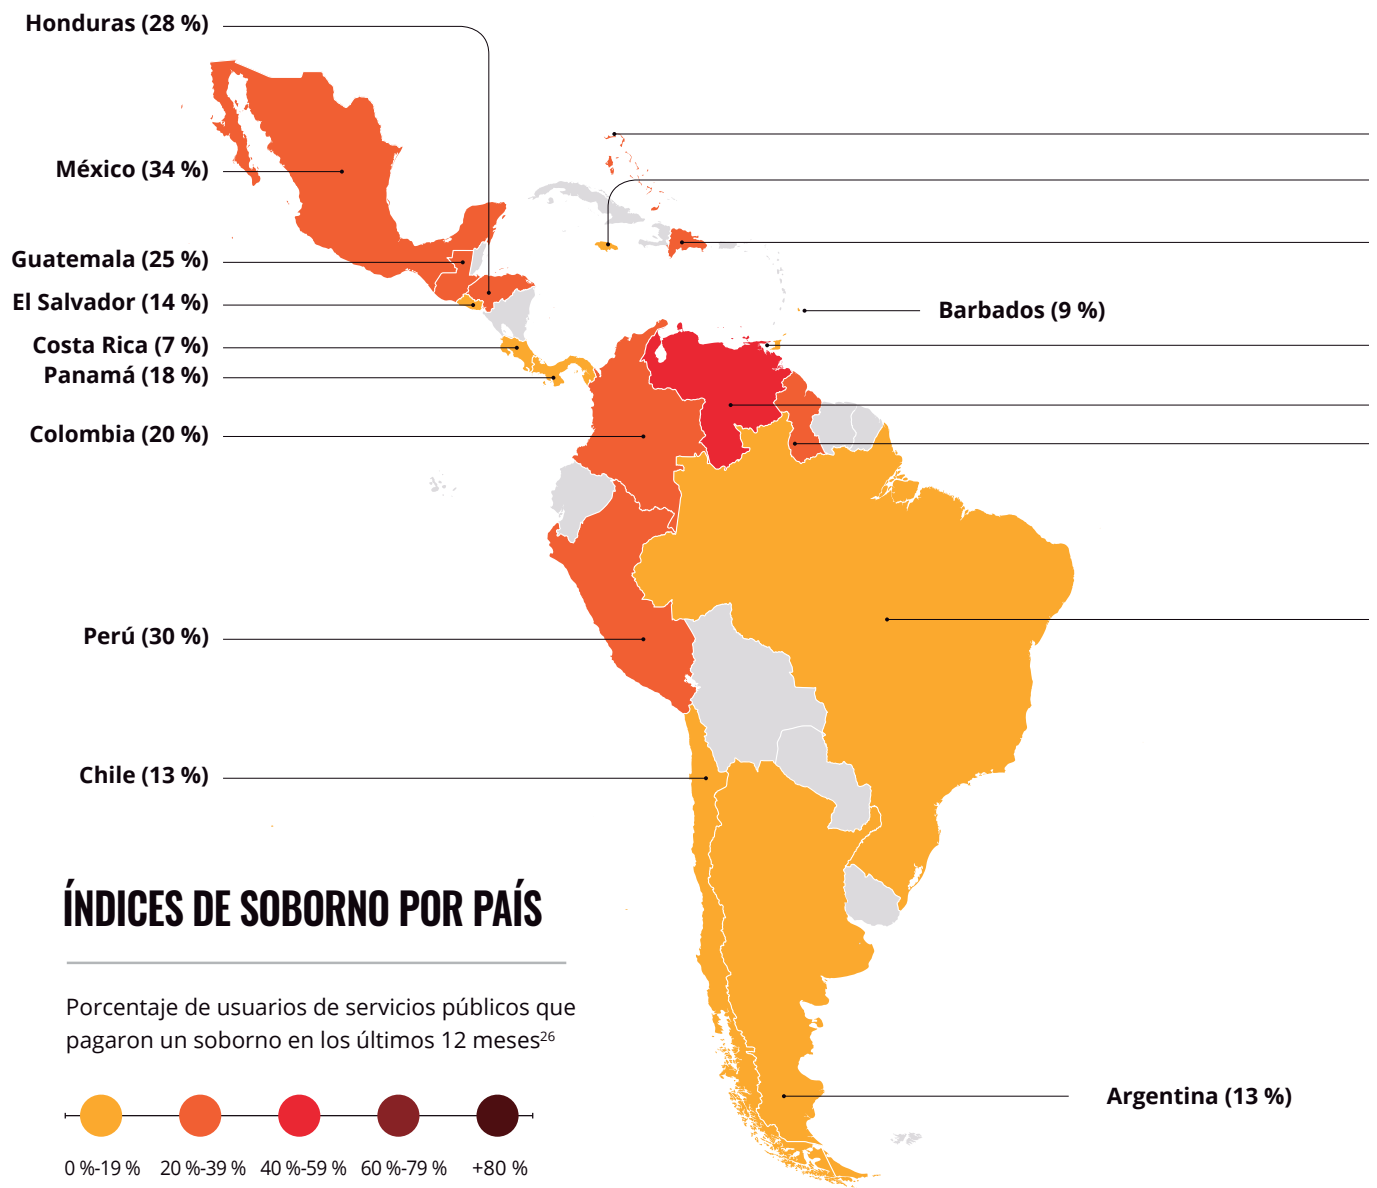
Honduras (28 %)

México (34 %)

Guatemala (25 %)

El Salvador (14 %)

Costa Rica (7 %)

Panamá (18 %)

Colombia (20 %)

Barbados (9 %)

Perú (30 %)

Chile (13 %)

ÍNDICES DE SOBORNO POR PAÍS

Porcentaje de usuarios de servicios públicos que pagaron un soborno en los últimos 12 meses$^{26}$

0 %-19 % 20 %-39 % 40 %-59 % 60 %-79 % +80 %

Argentina (13 %)